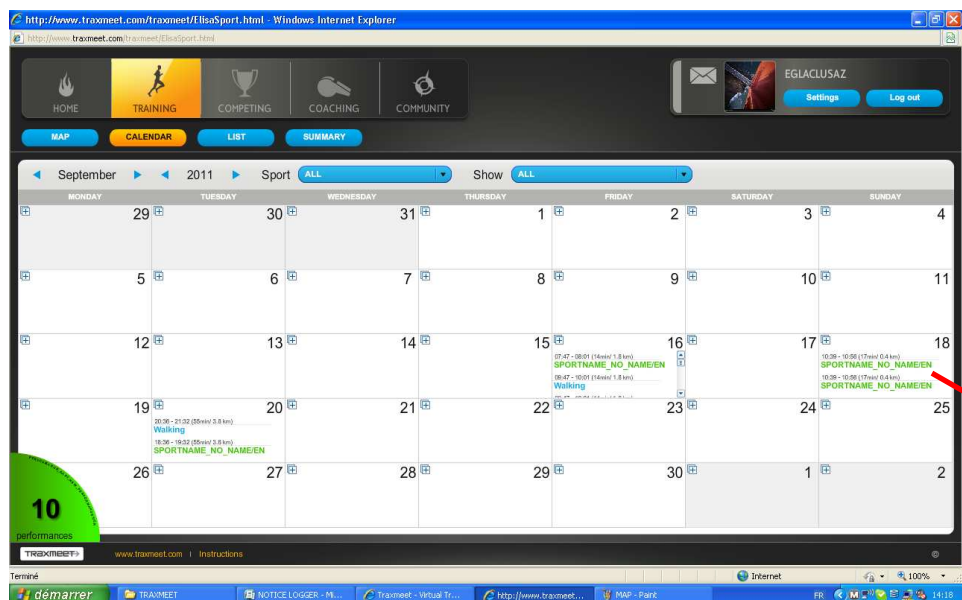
http://www.traxmeet.com/traxmeet/ElisaSport.html - Windows Internet Explorer
http://www.traxmeet.com/traxmeet/ElisaSport.html

HOME TRAINING COMPETING COACHING COMMUNITY

EGLACLUSAZ
Settings Log out

MAP CALENDAR LIST SUMMARY

September 2011 Sport ALL Show ALL

| MONDAY | TUESDAY | WEDNESDAY | THURSDAY | FRIDAY | SATURDAY | SUNDAY |
|---|---|---|---|---|---|---|
| 29 | 30 | 31 | 1 | 2 | 3 | 4 |
| 5 | 6 | 7 | 8 | 9 | 10 | 11 |
| 12 | 13 | 14 | 15 | 16 07:47 - 08:01 (14min/ 1.8 km) SPORTNAME_NO_NAME/EN 09:47 - 10:01 (14min/ 1.8 km) Walking | 17 | 18 10:39 - 10:56 (17min/ 0.4 km) SPORTNAME_NO_NAME/EN 10:39 - 10:56 (17min/ 0.4 km) SPORTNAME_NO_NAME/EN |
| 19 | 20 20:36 - 21:32 (55min/ 3.8 km) Walking 18:36 - 19:32 (55min/ 3.8 km) SPORTNAME_NO_NAME/EN | 21 | 22 | 23 | 24 | 25 |
| 26 | 27 | 28 | 29 | 30 | 1 | 2 |

10
performances

TRAXMEET www.traxmeet.com | Instructions

Terminé Internet 100%

démarrer TRAXMEET NOTICE LOGGER - Mi... Traxmeet - Virtual Tr... http://www.traxmeet.... MAP - Paint FR 14:18